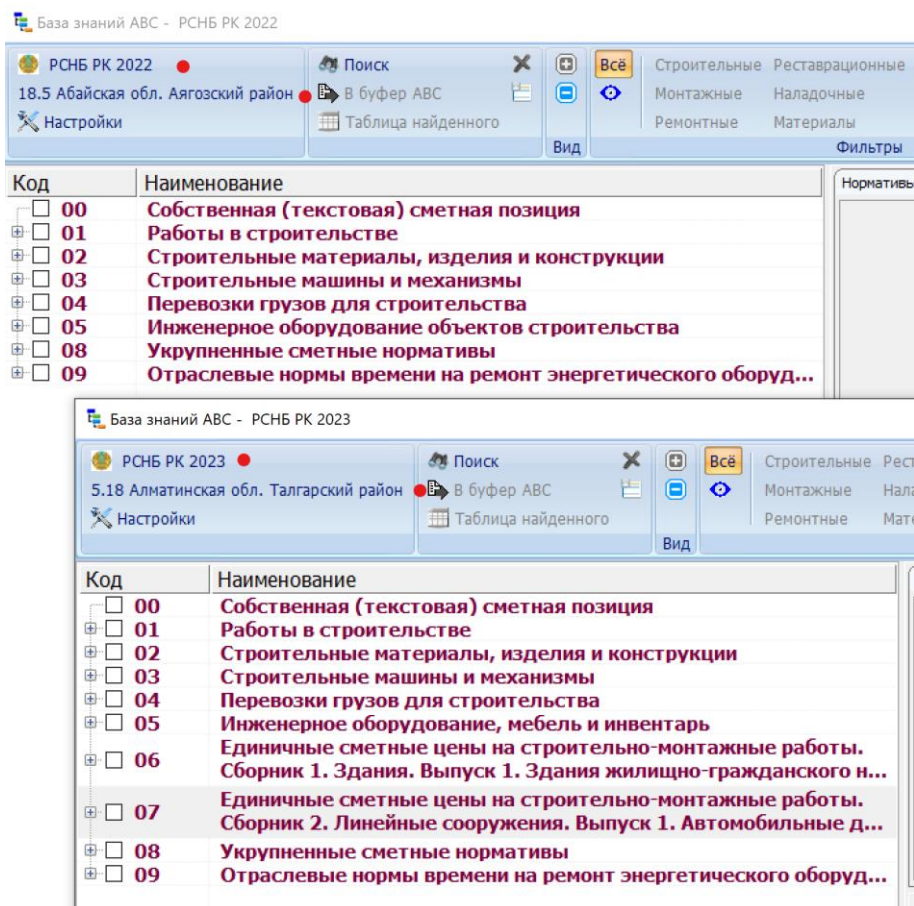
База знаний АВС - РСНБ РК 2022

РСНБ РК 2022
18.5 Абайская обл. Аягозский район
Настройки

Поиск
В буфер АВС
Таблица найденного

Вид

Всё

Строительные Реставрационные
Монтажные Наладочные
Ремонтные Материалы
Фильтры

| Код | Наименование |
|---|---|
| 00 | Собственная (текстовая) сметная позиция |
| 01 | Работы в строительстве |
| 02 | Строительные материалы, изделия и конструкции |
| 03 | Строительные машины и механизмы |
| 04 | Перевозки грузов для строительства |
| 05 | Инженерное оборудование объектов строительства |
| 08 | Укрупненные сметные нормативы |
| 09 | Отраслевые нормы времени на ремонт энергетического оборуд... |

Нормативы

База знаний АВС - РСНБ РК 2023

РСНБ РК 2023
5.18 Алматинская обл. Талгарский район
Настройки

Поиск
В буфер АВС
Таблица найденного

Вид

Всё

Строительные Рест
Монтажные Нала
Ремонтные Мате

| Код | Наименование |
|---|---|
| 00 | Собственная (текстовая) сметная позиция |
| 01 | Работы в строительстве |
| 02 | Строительные материалы, изделия и конструкции |
| 03 | Строительные машины и механизмы |
| 04 | Перевозки грузов для строительства |
| 05 | Инженерное оборудование, мебель и инвентарь |
| 06 | Единичные сметные цены на строительно-монтажные работы. Сборник 1. Здания. Выпуск 1. Здания жилищно-гражданского н... |
| 07 | Единичные сметные цены на строительно-монтажные работы. Сборник 2. Линейные сооружения. Выпуск 1. Автомобильные д... |
| 08 | Укрупненные сметные нормативы |
| 09 | Отраслевые нормы времени на ремонт энергетического оборуд... |